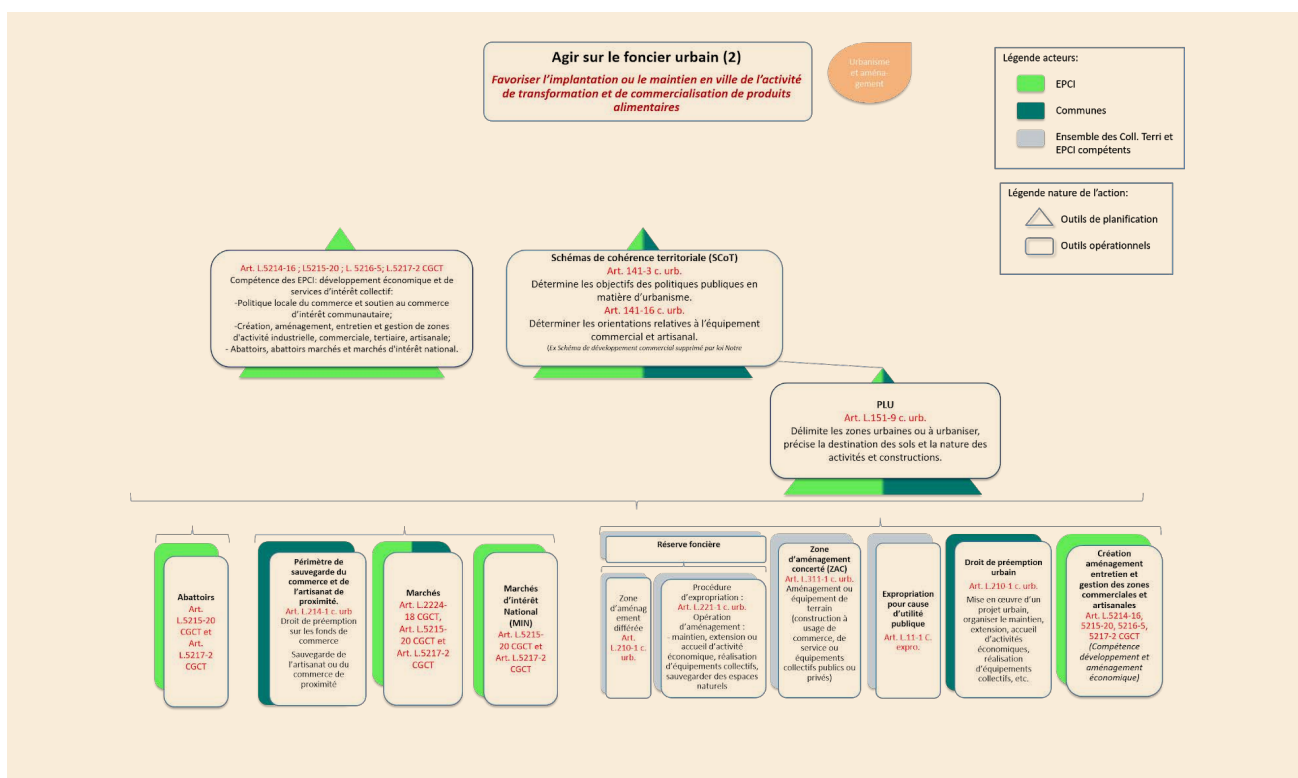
Agir sur le foncier urbain (2)

Favoriser l'implantation ou le maintien en ville de l'activité de transformation et de commercialisation de produits alimentaires

Urbanisme et aménagement

Légende acteurs:

EPCI

Communes

Ensemble des Coll. Terri et EPCI compétents

Légende nature de l'action:

Outils de planification

Outils opérationnels

Art. L.5214-16 ; L5215-20 ; L. 5216-5; L.5217-2 CGCT
Compétence des EPCI: développement économique et de services d'intérêt collectif:
-Politique locale du commerce et soutien au commerce d'intérêt communautaire;
-Création, aménagement, entretien et gestion de zones d'activité industrielle, commerciale, tertiaire, artisanale;
- Abattoirs, abattoirs marchés et marchés d'intérêt national.

Schémas de cohérence territoriale (SCoT)
Art. 141-3 c. urb.
Détermine les objectifs des politiques publiques en matière d'urbanisme.
Art. 141-16 c. urb.
Déterminer les orientations relatives à l'équipement commercial et artisanal.
(Ex Schéma de développement commercial supprimé par loi Notre

PLU
Art. L.151-9 c. urb.
Délimite les zones urbaines ou à urbaniser, précise la destination des sols et la nature des activités et constructions.

Abattoirs
Art. L.5215-20 CGCT et Art. L.5217-2 CGCT

Périmètre de sauvegarde du commerce et de l'artisanat de proximité.
Art. L.214-1 c. urb
Droit de préemption sur les fonds de commerce
Sauvegarde de l'artisanat ou du commerce de proximité

Marchés
Art. L.2224-18 CGCT, Art. L.5215-20 CGCT et Art. L.5217-2 CGCT

Marchés d'intérêt National (MIN)
Art. L.5215-20 CGCT et Art. L.5217-2 CGCT

Réserve foncière

Zone d'aménagement différée
Art. L.210-1 c. urb.

Procédure d'expropriation :
Art. L.221-1 c. urb.
Opération d'aménagement :
- maintien, extension ou accueil d'activité économique, réalisation d'équipements collectifs, sauvegarder des espaces naturels

Zone d'aménagement concerté (ZAC)
Art. L.311-1 c. urb.
Aménagement ou équipement de terrain (construction à usage de commerce, de service ou équipements collectifs publics ou privés)

Expropriation pour cause d'utilité publique
Art. L.11-1 C. expro.

Droit de préemption urbain
Art. L.210-1 c. urb.
Mise en œuvre d'un projet urbain, organiser le maintien, extension, accueil d'activités économiques, réalisation d'équipements collectifs, etc.

Création aménagement entretien et gestion des zones commerciales et artisanales
Art. L.5214-16, 5215-20, 5216-5, 5217-2 CGCT
(Compétence développement et aménagement économique)